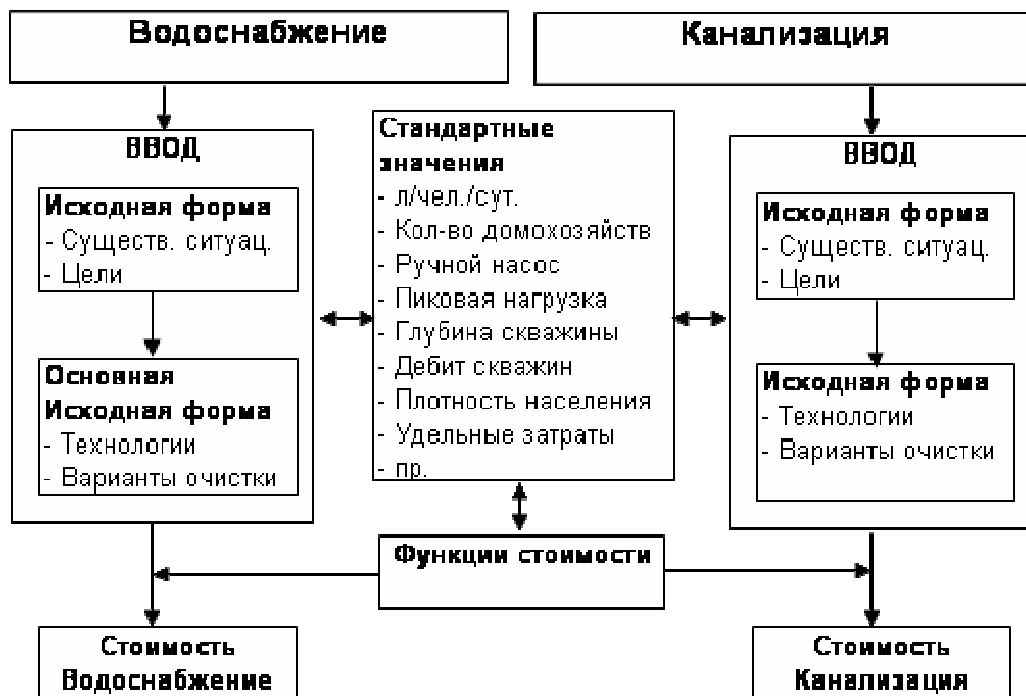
Водоснабжение

Канализация

ВВОД

Исходная форма
- Существ. ситуац.
- Цели

Основная Исходная форма
- Технологии
- Варианты очистки

Стандартные значения
- л/чел./сут.
- Кол-во домохозяйств
- Ручной насос
- Пиковая нагрузка
- Глубина скважины
- Дебит скважин
- Плотность населения
- Удельные затраты
- пр.

ВВОД

Исходная форма
- Существ. ситуац.
- Цели

Исходная форма
- Технологии
- Варианты очистки

Функции стоимости

Стоимость Водоснабжение

Стоимость Канализация